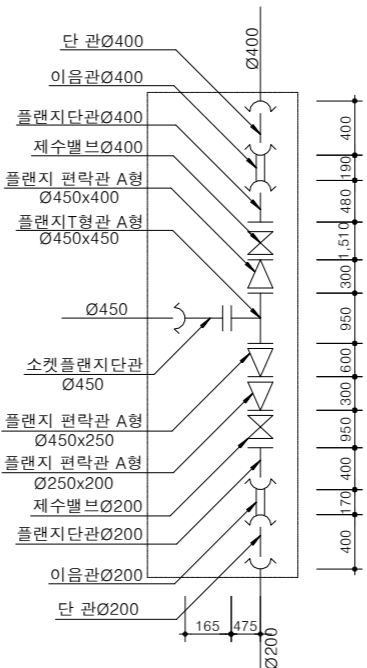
단 관Ø400
이음관Ø400
플랜지단관Ø400
제수밸브Ø400
플랜지 편락관 A형
Ø450x400
플랜지T형관 A형
Ø450x450
Ø450
소켓플랜지단관
Ø450
플랜지 편락관 A형
Ø450x250
플랜지 편락관 A형
Ø250x200
제수밸브Ø200
플랜지단관Ø200
이음관Ø200
단 관Ø200
Ø400
400
190
480
1,510
300
950
600
300
950
400
170
400
165
475
Ø200